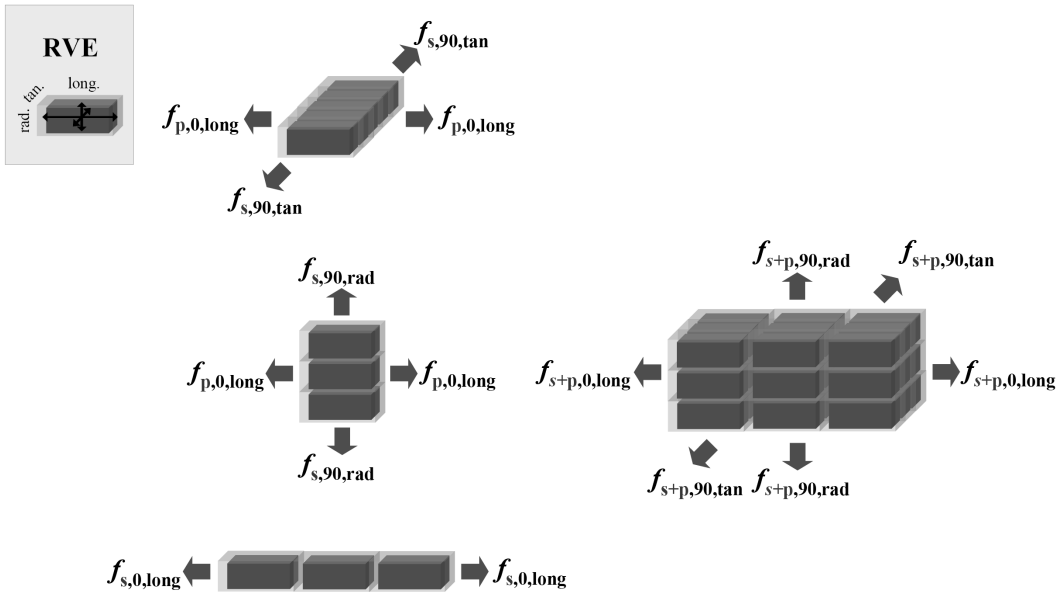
RVE

long.

rad. tan.

$f_{s,90,tan}$

$f_{p,0,long}$ $f_{p,0,long}$

$f_{s,90,tan}$

$f_{s,90,rad}$

$f_{p,0,long}$ $f_{p,0,long}$

$f_{s,90,rad}$

$f_{s+p,90,rad}$ $f_{s+p,90,tan}$

$f_{s+p,0,long}$ $f_{s+p,0,long}$

$f_{s+p,90,tan}$ $f_{s+p,90,rad}$

$f_{s,0,long}$ $f_{s,0,long}$